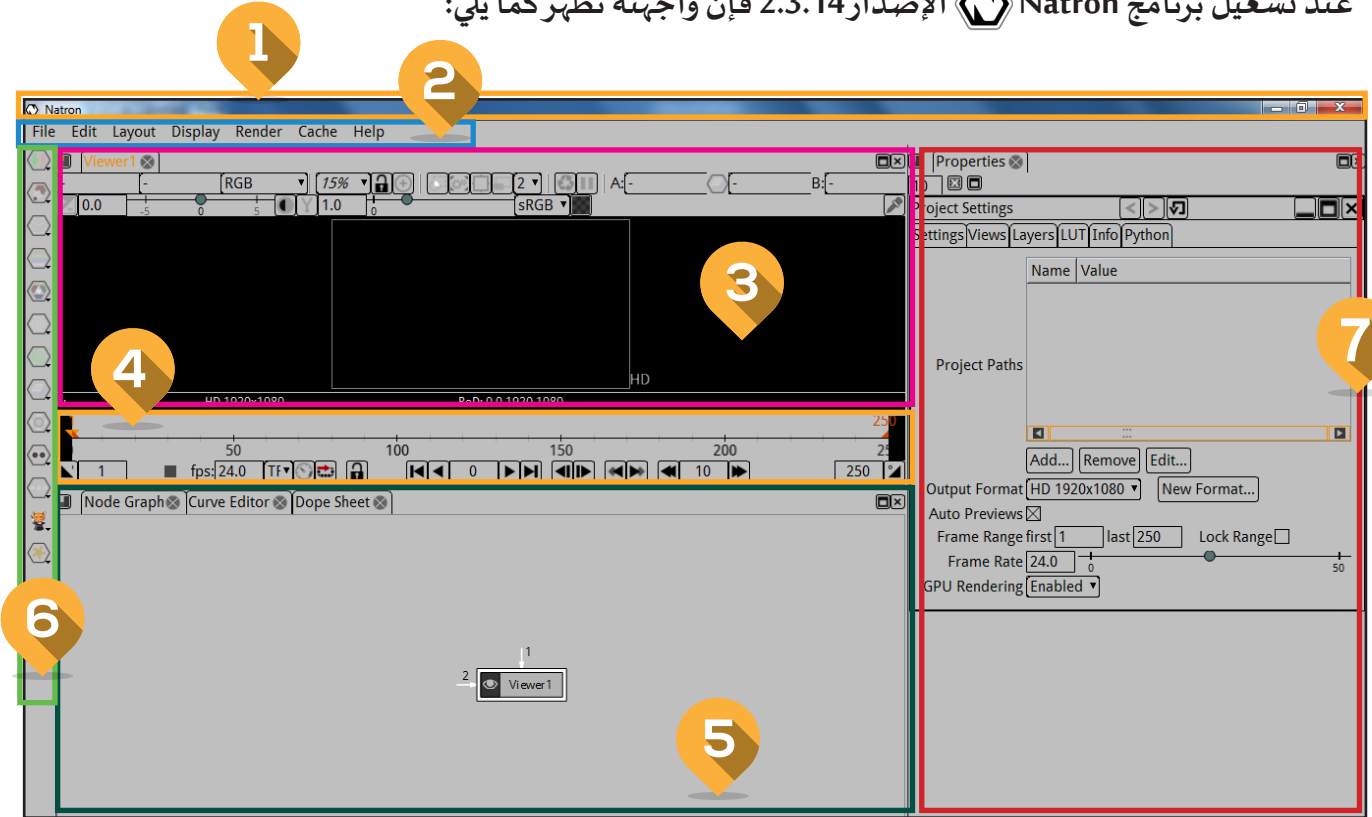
عند تشغيل برنامج Natron الإصدار 2.3.14 فإن واجهته تظهر كما يلي:

1
2
Natron
File Edit Layout Display Render Cache Help

Viewer1
- - RGB 15% 2 A: - B: -
0.0 -5 0 5 Y 1.0 0 sRGB
3
4
HD 1920x1080 RoD: 0 0 1920 1080
HD
250
50 100 150 200 25
1 fps: 24.0 TF 0 10 250

Node Graph Curve Editor Dope Sheet
1
2 Viewer1
5
6

Properties
Project Settings
Settings Views Layers LUT Info Python
Name Value
Project Paths
7
Add... Remove Edit...
Output Format HD 1920x1080 New Format...
Auto Previews
Frame Range first 1 last 250 Lock Range
Frame Rate 24.0 0 50
GPU Rendering Enabled